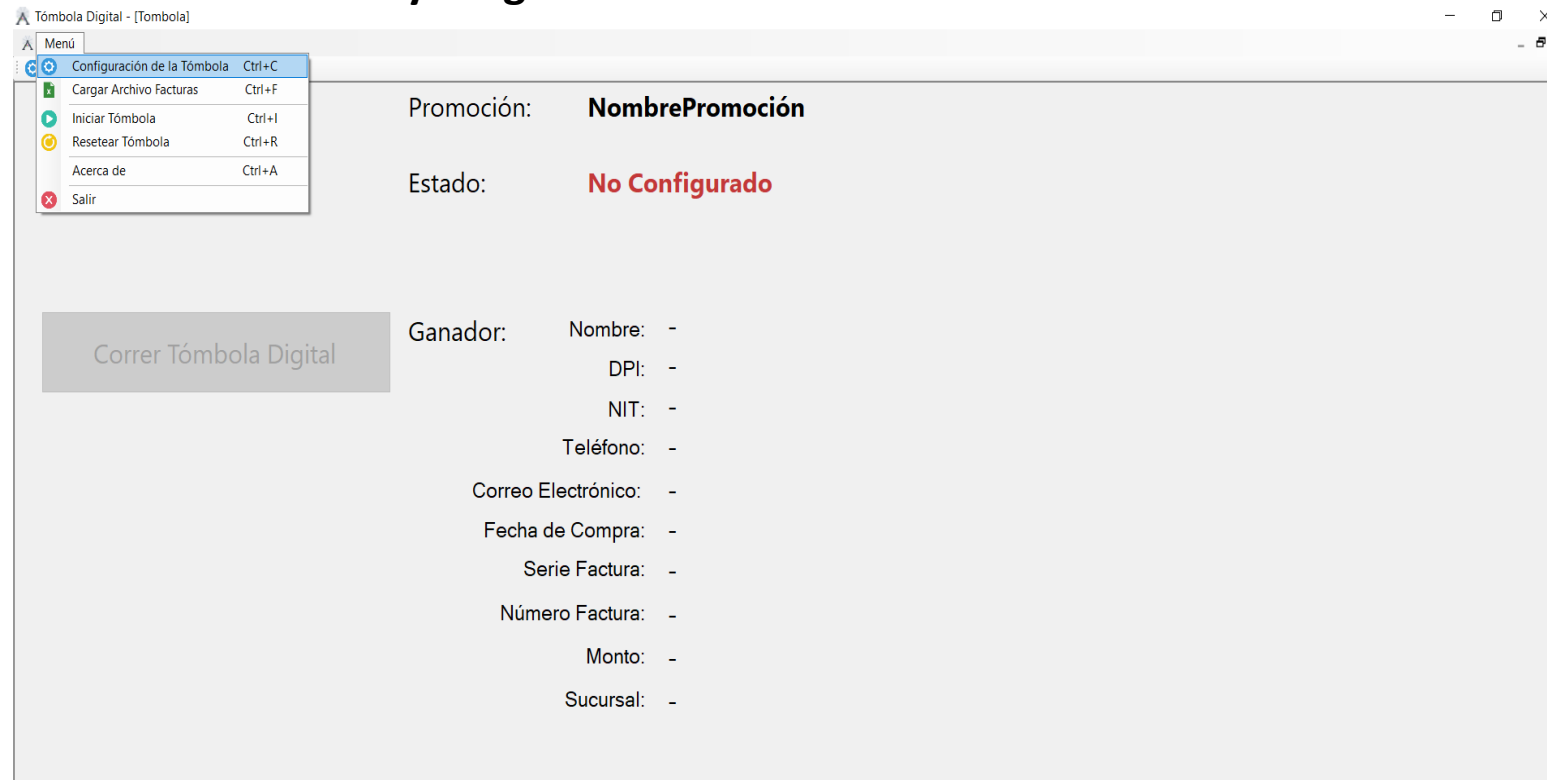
Tómbola Digital - [Tombola]

Menú

Configuración de la Tómbola Ctrl+C
Cargar Archivo Facturas Ctrl+F
Iniciar Tómbola Ctrl+I
Resetear Tómbola Ctrl+R
Acerca de Ctrl+A
Salir

Promoción: NombrePromoción

Estado: No Configurado

Correr Tómbola Digital

Ganador: Nombre: -
DPI: -
NIT: -
Teléfono: -
Correo Electrónico: -
Fecha de Compra: -
Serie Factura: -
Número Factura: -
Monto: -
Sucursal: -